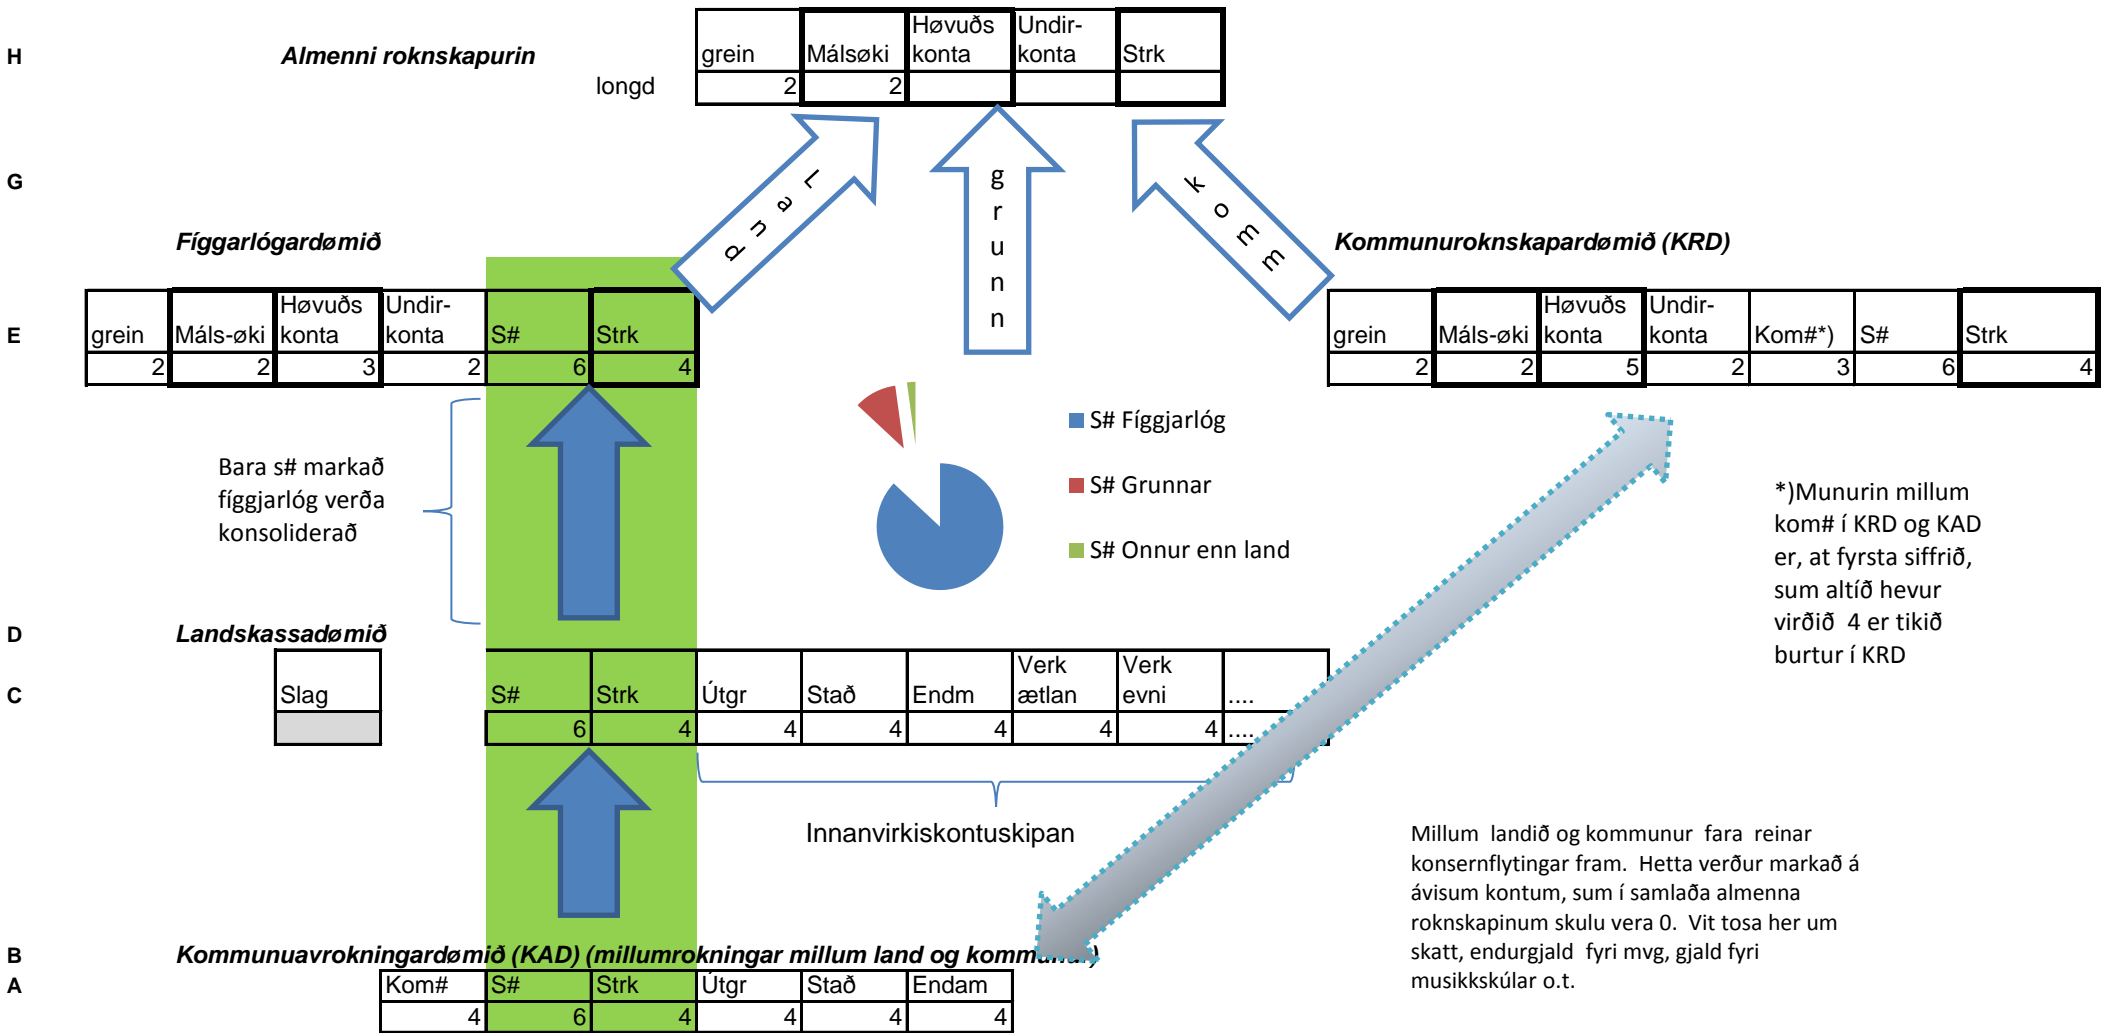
H

Almenni roknskapurin

longd

| grein | Málsøki | Høvuðs konta | Undir-konta | Strk |
|---|---|---|---|---|
| 2 | 2 | | | |

G

l a n d

g r u n n

k o m m

Fíggarlógardømið

Kommunuroknskapardømið (KRD)

E

| grein | Máls-øki | Høvuðs konta | Undir-konta | S# | Strk |
|---|---|---|---|---|---|
| 2 | 2 | 3 | 2 | 6 | 4 |

| grein | Máls-øki | Høvuðs konta | Undir-konta | Kom#*) | S# | Strk |
|---|---|---|---|---|---|---|
| 2 | 2 | 5 | 2 | 3 | 6 | 4 |

S# Fíggjarlóg

S# Grunnar

S# Onnur enn land

Bara s# markað fíggjarlóg verða konsolideráð

*)Munurin millum kom# í KRD og KAD er, at fyrsta siffrið, sum altíð hevur virðið 4 er tikið burtur í KRD

D

Landskassadømið

C

| Slag |
|---|
| |

| S# | Strk | Útgr | Stað | Endm | Verk ætlan | Verk evni | .... |
|---|---|---|---|---|---|---|---|
| 6 | 4 | 4 | 4 | 4 | 4 | 4 | .... |

Innanvirkiskontuskipan

Millum landið og kommunur fara reinar konsernflytingar fram. Hetta verður markað á ávisum kontum, sum í samlaða almenna roknskapinum skulu vera 0. Vit tosa her um skatt, endurgjald fyri mvg, gjald fyri musikkskúlar o.t.

B

Kommunuavrokningardømið (KAD) (millumrokningar millum land og kommunur)

A

| Kom# | S# | Strk | Útgr | Stað | Endam |
|---|---|---|---|---|---|
| 4 | 6 | 4 | 4 | 4 | 4 |